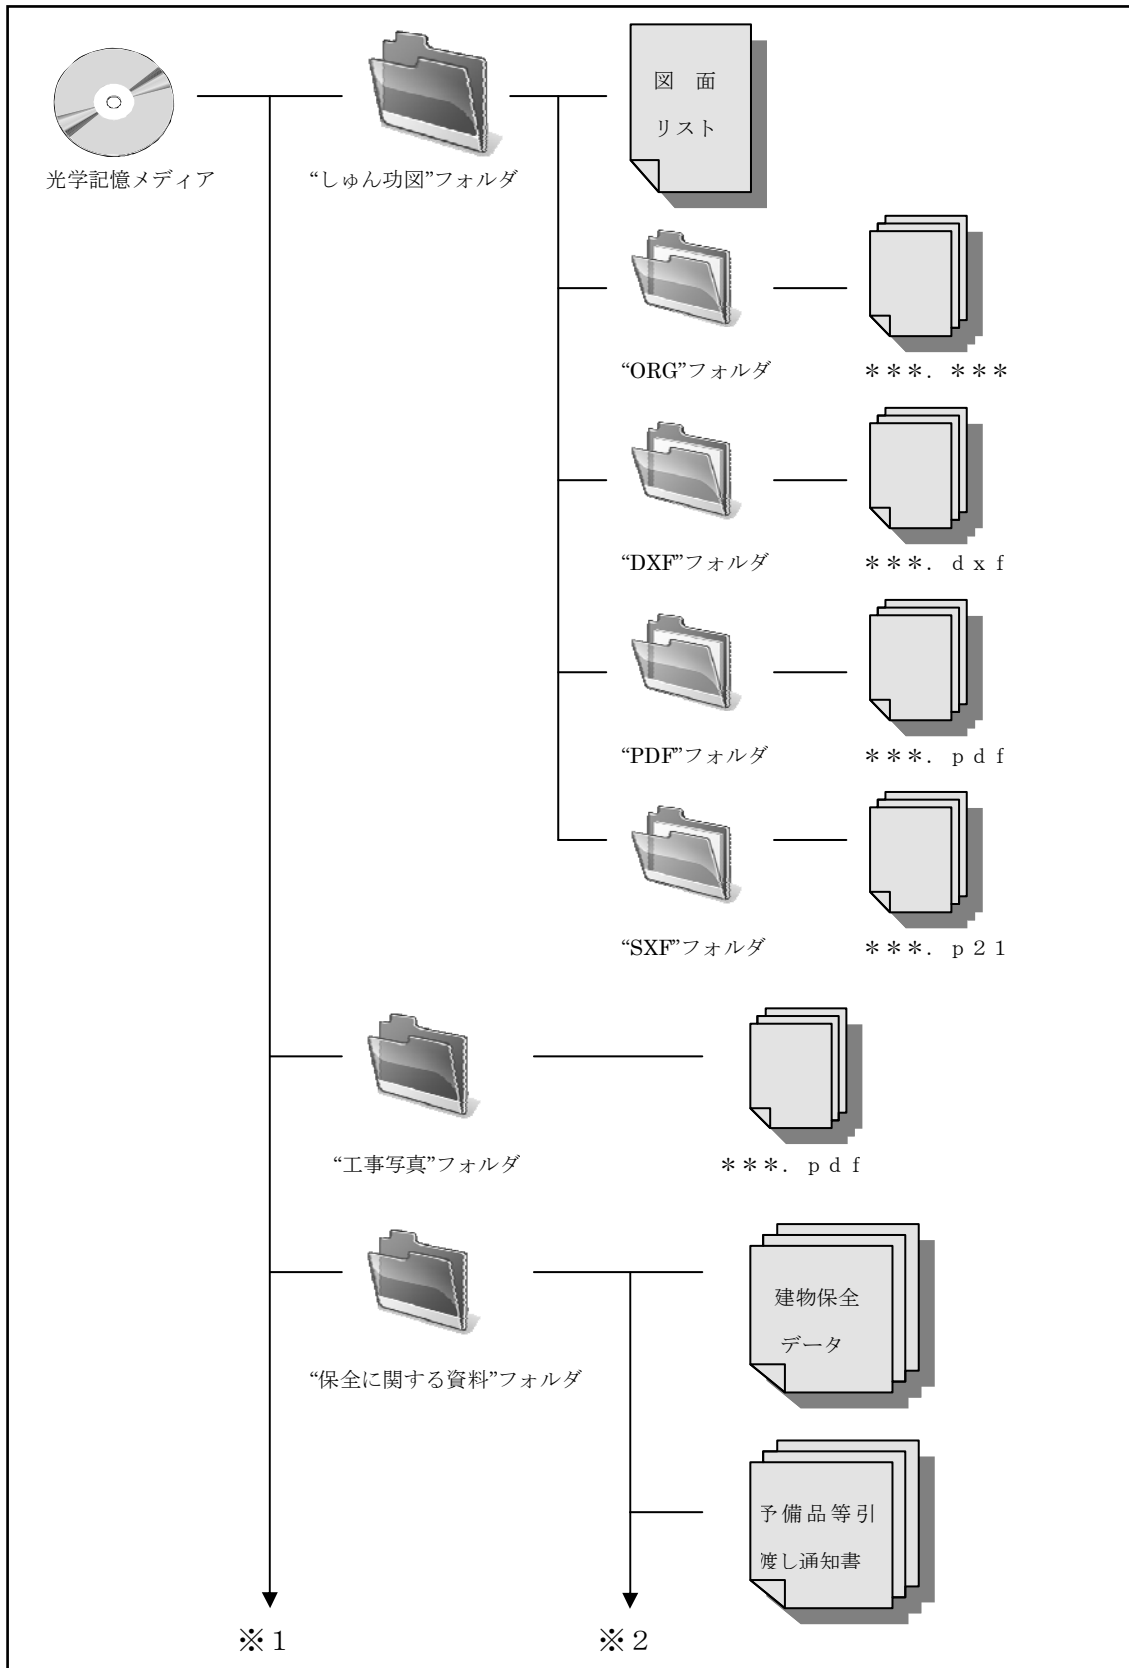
光学記憶メディア

"しゅん功図"フォルダ

図面
リスト

"ORG"フォルダ

＊＊＊．＊＊＊

"DXF"フォルダ

＊＊＊．ｄｘｆ

"PDF"フォルダ

＊＊＊．ｐｄｆ

"SXF"フォルダ

＊＊＊．ｐ２１

"工事写真"フォルダ

＊＊＊．ｐｄｆ

"保全に関する資料"フォルダ

建物保全
データ

予備品等引
渡し通知書

※１

※２